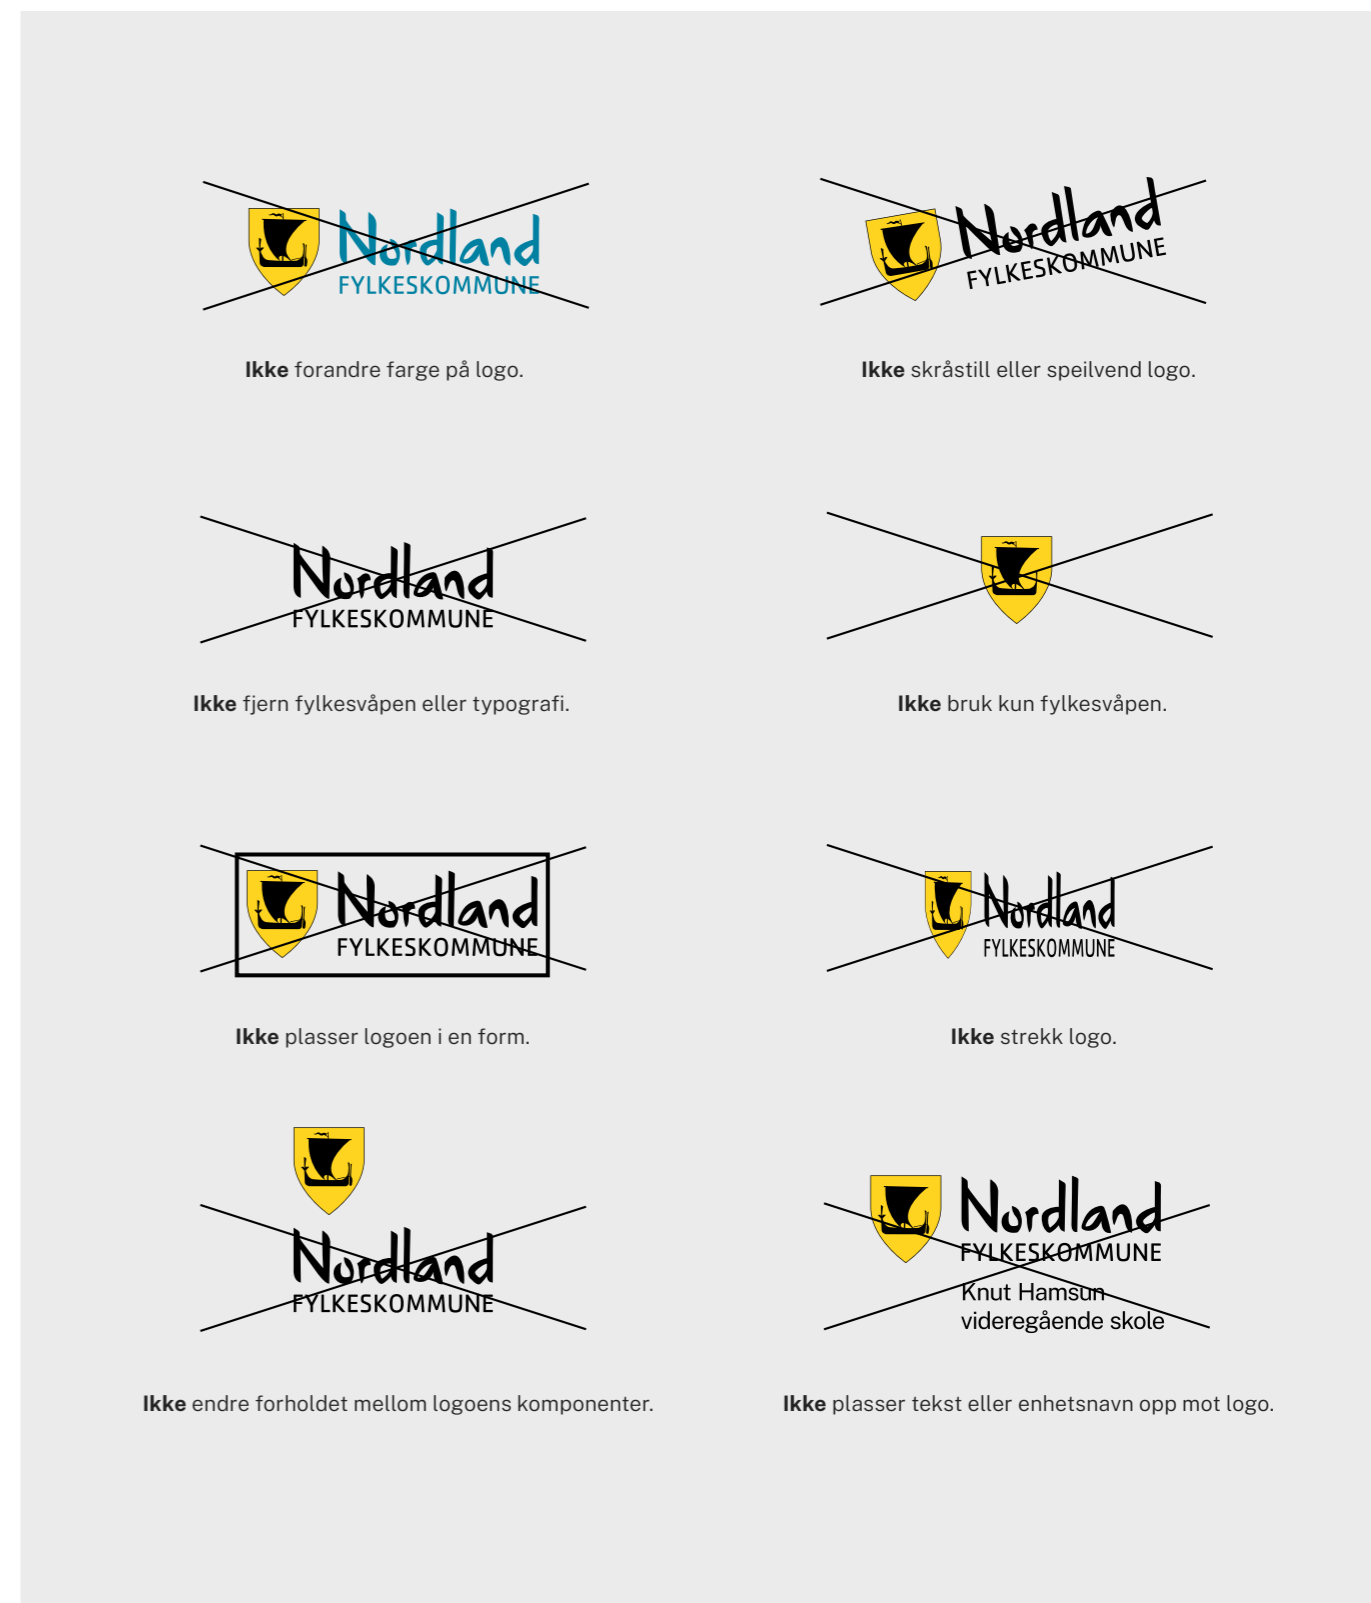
Nordland
FYLKESKOMMUNE

**Ikke** forandre farge på logo.

Nordland
FYLKESKOMMUNE

**Ikke** skråstill eller speilvend logo.

Nordland
FYLKESKOMMUNE

**Ikke** fjern fylkesvåpen eller typografi.

**Ikke** bruk kun fylkesvåpen.

Nordland
FYLKESKOMMUNE

**Ikke** plasser logoen i en form.

Nordland
FYLKESKOMMUNE

**Ikke** strekk logo.

Nordland
FYLKESKOMMUNE

**Ikke** endre forholdet mellom logoens komponenter.

Nordland
FYLKESKOMMUNE
Knut Hamsun
videregående skole

**Ikke** plasser tekst eller enhetsnavn opp mot logo.